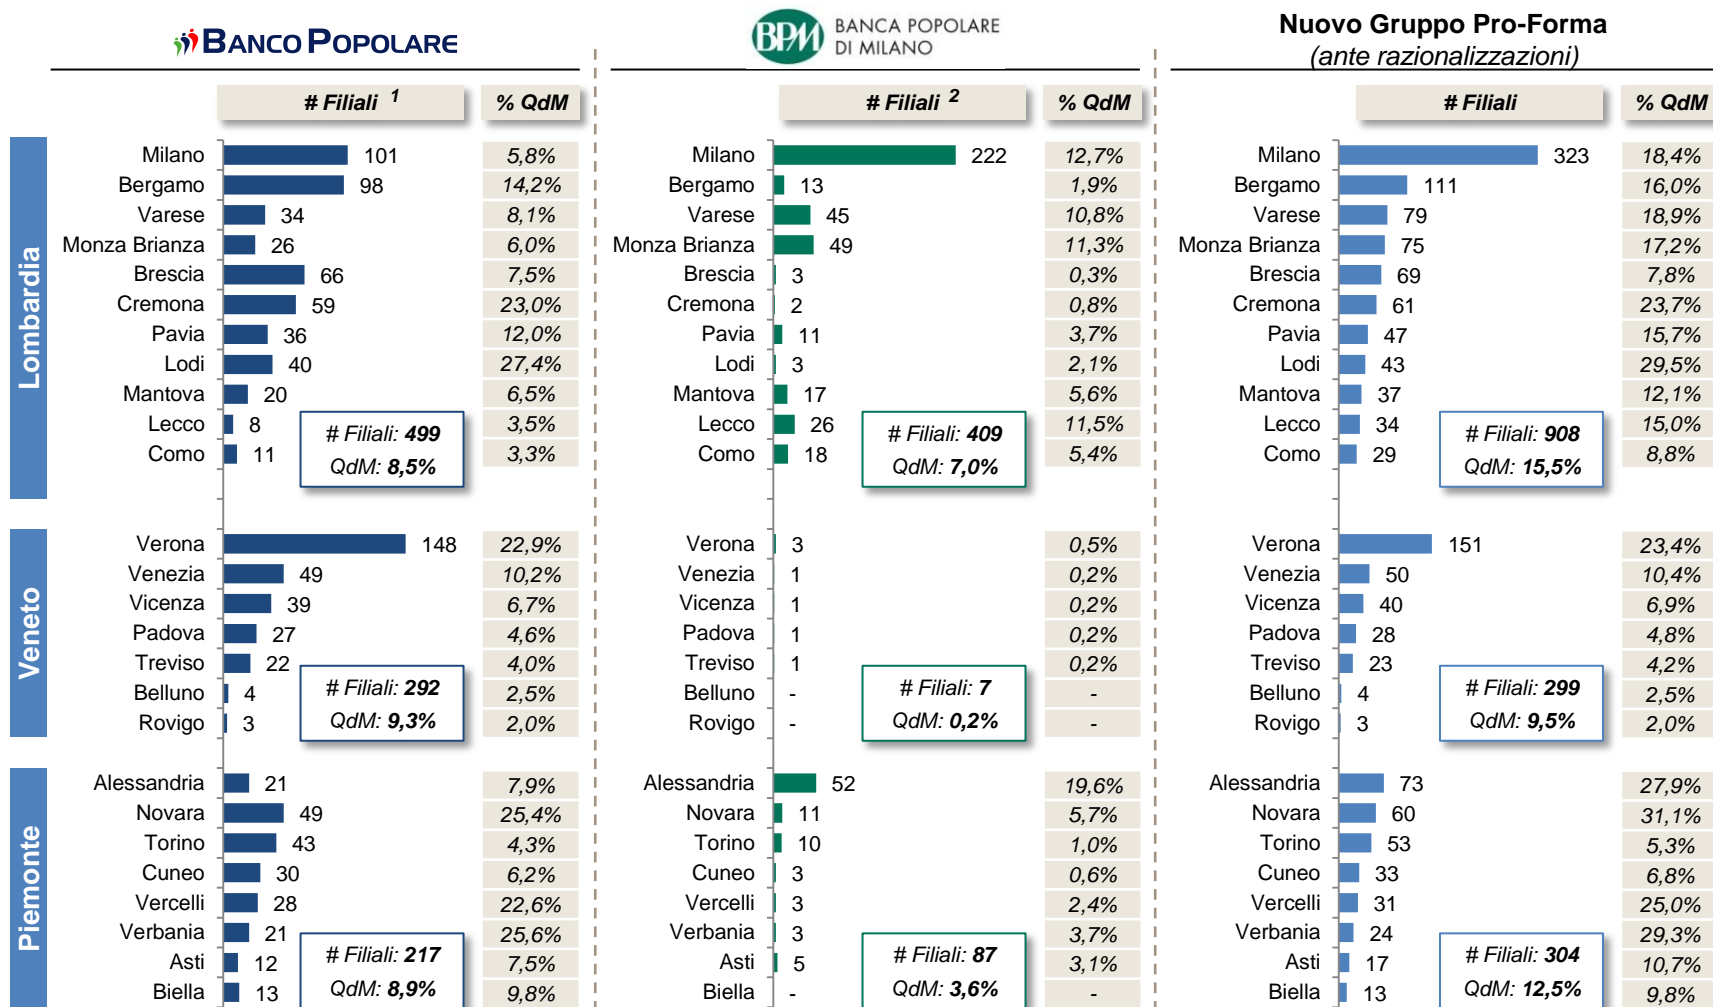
BANCO POPOLARE

BPM BANCA POPOLARE DI MILANO

Nuovo Gruppo Pro-Forma
(ante razionalizzazioni)

| | # Filiali $^1$ | % QdM | # Filiali $^2$ | % QdM | # Filiali | % QdM |
|---|---|---|---|---|---|---|
| Milano | 101 | 5,8% | 222 | 12,7% | 323 | 18,4% |
| Bergamo | 98 | 14,2% | 13 | 1,9% | 111 | 16,0% |
| Varese | 34 | 8,1% | 45 | 10,8% | 79 | 18,9% |
| Monza Brianza | 26 | 6,0% | 49 | 11,3% | 75 | 17,2% |
| Brescia | 66 | 7,5% | 3 | 0,3% | 69 | 7,8% |
| Cremona | 59 | 23,0% | 2 | 0,8% | 61 | 23,7% |
| Pavia | 36 | 12,0% | 11 | 3,7% | 47 | 15,7% |
| Lodi | 40 | 27,4% | 3 | 2,1% | 43 | 29,5% |
| Mantova | 20 | 6,5% | 17 | 5,6% | 37 | 12,1% |
| Lecco | 8 | 3,5% | 26 | 11,5% | 34 | 15,0% |
| Como | 11 | 3,3% | 18 | 5,4% | 29 | 8,8% |

Lombardia
# Filiali: 499 QdM: 8,5%
# Filiali: 409 QdM: 7,0%
# Filiali: 908 QdM: 15,5%

| | # Filiali | % QdM | # Filiali | % QdM | # Filiali | % QdM |
|---|---|---|---|---|---|---|
| Verona | 148 | 22,9% | 3 | 0,5% | 151 | 23,4% |
| Venezia | 49 | 10,2% | 1 | 0,2% | 50 | 10,4% |
| Vicenza | 39 | 6,7% | 1 | 0,2% | 40 | 6,9% |
| Padova | 27 | 4,6% | 1 | 0,2% | 28 | 4,8% |
| Treviso | 22 | 4,0% | 1 | 0,2% | 23 | 4,2% |
| Belluno | 4 | 2,5% | - | - | 4 | 2,5% |
| Rovigo | 3 | 2,0% | - | - | 3 | 2,0% |

Veneto
# Filiali: 292 QdM: 9,3%
# Filiali: 7 QdM: 0,2%
# Filiali: 299 QdM: 9,5%

| | # Filiali | % QdM | # Filiali | % QdM | # Filiali | % QdM |
|---|---|---|---|---|---|---|
| Alessandria | 21 | 7,9% | 52 | 19,6% | 73 | 27,9% |
| Novara | 49 | 25,4% | 11 | 5,7% | 60 | 31,1% |
| Torino | 43 | 4,3% | 10 | 1,0% | 53 | 5,3% |
| Cuneo | 30 | 6,2% | 3 | 0,6% | 33 | 6,8% |
| Vercelli | 28 | 22,6% | 3 | 2,4% | 31 | 25,0% |
| Verbania | 21 | 25,6% | 3 | 3,7% | 24 | 29,3% |
| Asti | 12 | 7,5% | 5 | 3,1% | 17 | 10,7% |
| Biella | 13 | 9,8% | - | - | 13 | 9,8% |

Piemonte
# Filiali: 217 QdM: 8,9%
# Filiali: 87 QdM: 3,6%
# Filiali: 304 QdM: 12,5%